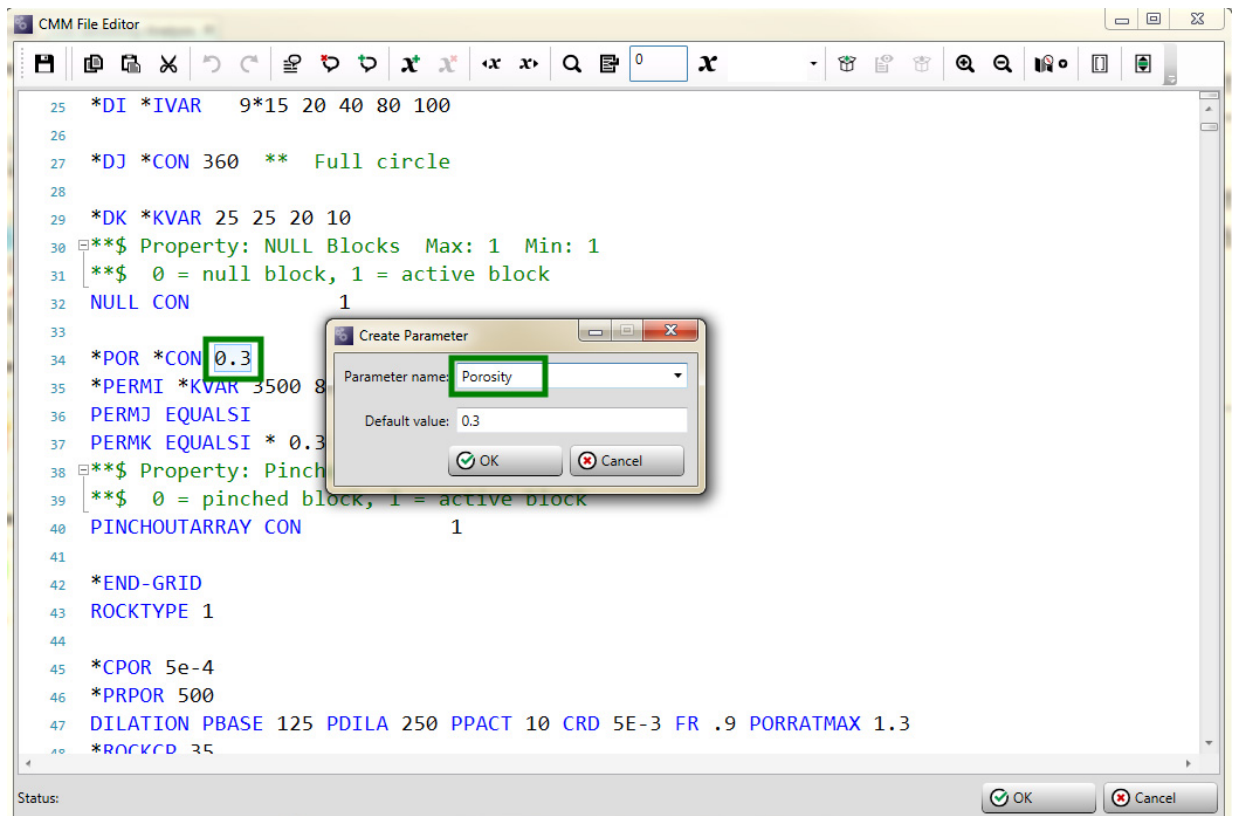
CMM File Editor

0

25 *DI *IVAR 9*15 20 40 80 100
26
27 *DJ *CON 360 ** Full circle
28
29 *DK *KVAR 25 25 20 10
30 **$ Property: NULL Blocks Max: 1 Min: 1
31 **$ 0 = null block, 1 = active block
32 NULL CON 1
33
34 *POR *CON 0.3
35 *PERMI *KVAR 3500 8
36 PERMJ EQUALSI
37 PERMK EQUALSI * 0.3
38 **$ Property: Pinch
39 **$ 0 = pinched block, 1 = active block
40 PINCHOUTARRAY CON 1
41
42 *END-GRID
43 ROCKTYPE 1
44
45 *CPOR 5e-4
46 *PRPOR 500
47 DILATION PBASE 125 PDILA 250 PPACT 10 CRD 5E-3 FR .9 PORRATMAX 1.3
48 *ROCKCP 35

Create Parameter
Parameter name: Porosity
Default value: 0.3
OK
Cancel

Status:
OK
Cancel